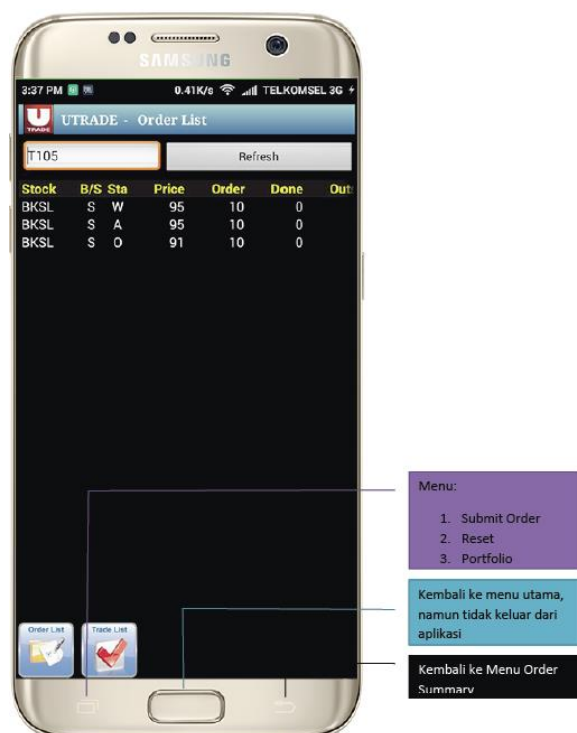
SAMSUNG

3:37 PM 0.41K/s TELKOMSEL 3G

UTRADE - Order List

T105

Refresh

| Stock | B/S | Sta | Price | Order | Done | Out |
|---|---|---|---|---|---|---|
| BKSL | S | W | 95 | 10 | 0 | |
| BKSL | S | A | 95 | 10 | 0 | |
| BKSL | S | O | 91 | 10 | 0 | |

Order List

Trade List

Menu:

1. Submit Order
2. Reset
3. Portfolio

Kembali ke menu utama, namun tidak keluar dari aplikasi

Kembali ke Menu Order Summary